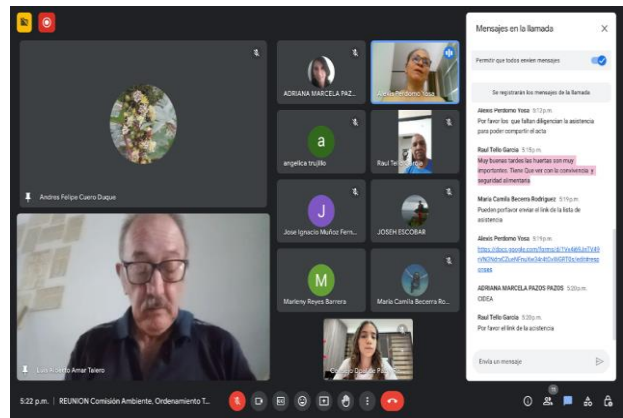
Andres Felipe Cuero Duque

Luis Alberto Amar Telero

ADRIANA MARCELA PAZ...

Alexis Perdomo Yosa

a

angelica trujillo

Raul Te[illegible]rcia

J

Jose Ignacio Muñoz Fern...

JOSEH ESCOBAR

M

Marleny Reyes Barrera

Maria Camila Becerra Ro...

Ca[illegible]o Du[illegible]e P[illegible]

Mensajes en la llamada

Permitir que todos envíen mensajes

Se registrarán los mensajes de la llamada

Alexis Perdomo Yosa 5:12 p.m.
Por favor los que faltan diligencian la asistencia para poder compartir el acta

Raul Tello Garcia 5:18 p.m.
Muy buenas tardes las huertas son muy importantes. Tiene Que ver con la convivencia y seguridad alimentaria

Maria Camila Becerra Rodriguez 5:19 p.m.
Pueden porfavor enviar el link de la lista de asistencia

Alexis Perdomo Yosa 5:19 p.m.
https://docs.google.com/forms/d/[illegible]

ADRIANA MARCELA PAZOS PAZOS 5:20 p.m.
CIDEA

Raul Tello Garcia 5:20 p.m.
Por favor el link de la asistencia

Envía un mensaje

5:22 p.m. | REUNION Comisión Ambiente, Ordenamiento T...